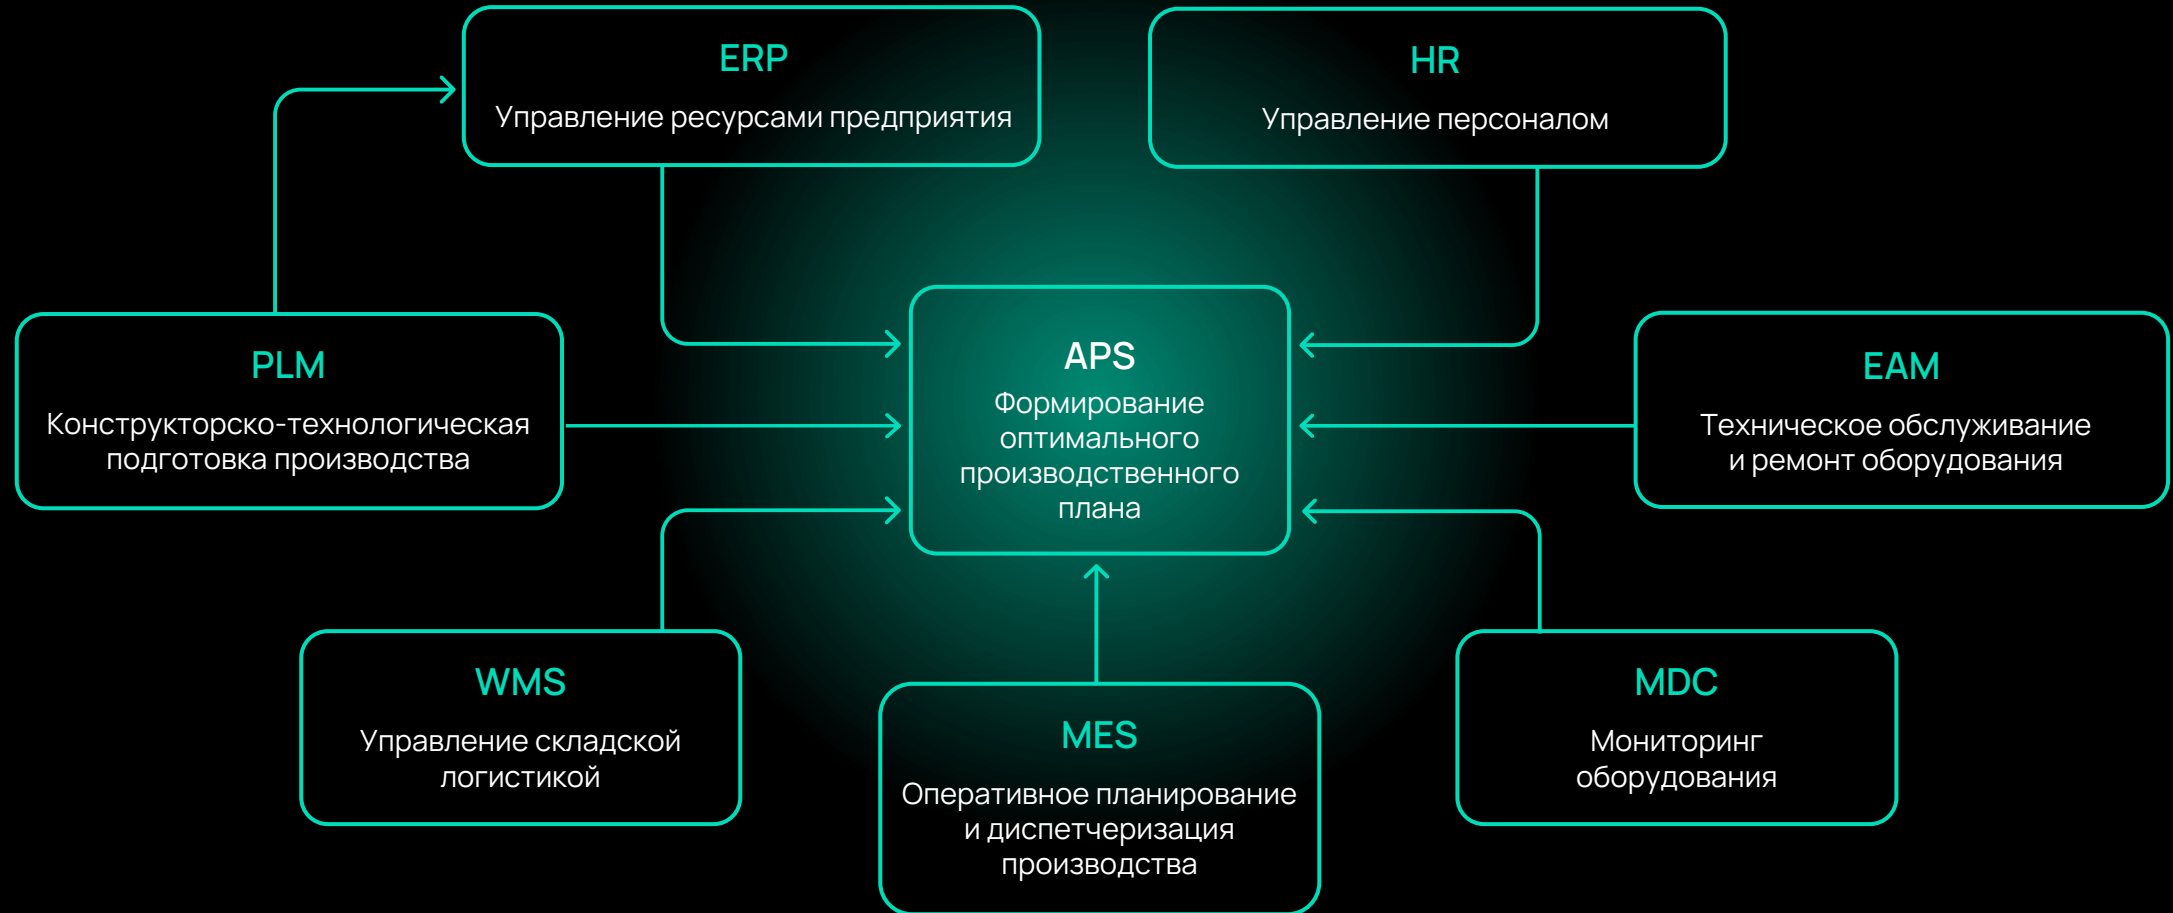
ERP
Управление ресурсами предприятия

HR
Управление персоналом

PLM
Конструкторско-технологическая подготовка производства

APS
Формирование оптимального производственного плана

EAM
Техническое обслуживание и ремонт оборудования

WMS
Управление складской логистикой

MES
Оперативное планирование и диспетчеризация производства

MDC
Мониторинг оборудования